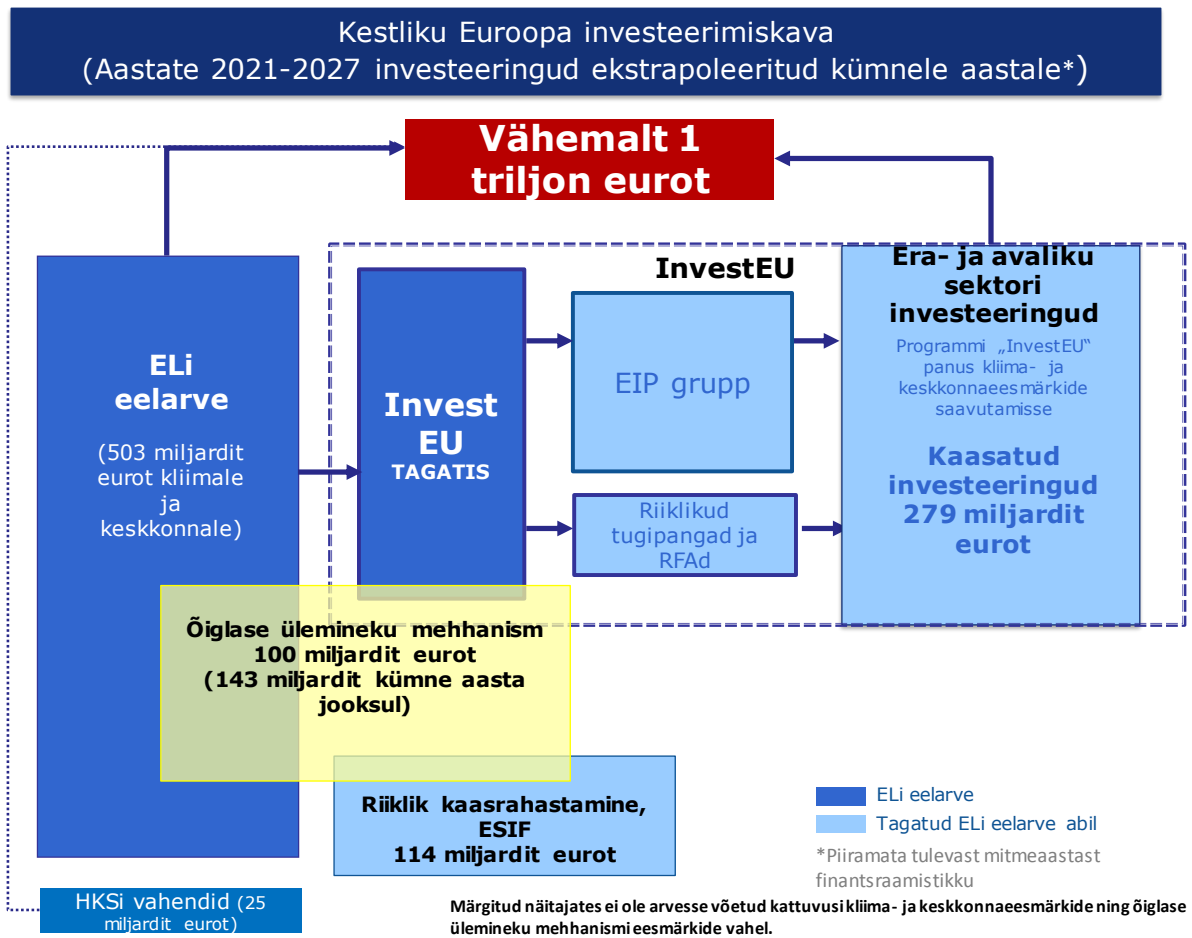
Kestliku Euroopa investeerimiskava
(Aastate 2021-2027 investeeringud ekstrapoleeritud kümnele aastale*)

Vähemalt 1 triljon eurot

ELi eelarve

(503 miljardit eurot kliimale ja keskkonnale)

InvestEU

Invest EU TAGATIS

EIP grupp

Riiklikud tugipangad ja RFAd

Era- ja avaliku sektori investeeringud

Programmi „InvestEU" panus kliima- ja keskkonnaeesmärkide saavutamisse

Kaasatud investeeringud 279 miljardit eurot

Õiglase ülemineku mehhanism
100 miljardit eurot
(143 miljardit kümne aasta jooksul)

Riiklik kaasrahastamine, ESIF
114 miljardit eurot

HKSi vahendid (25 miljardit eurot)

ELi eelarve

Tagatud ELi eelarve abil

*Piiramata tulevast mitmeaastast finantsraamistikku

Märgitud näitajates ei ole arvesse võetud kattuvusi kliima- ja keskkonnaeesmärkide ning õiglase ülemineku mehhanismi eesmärkide vahel.